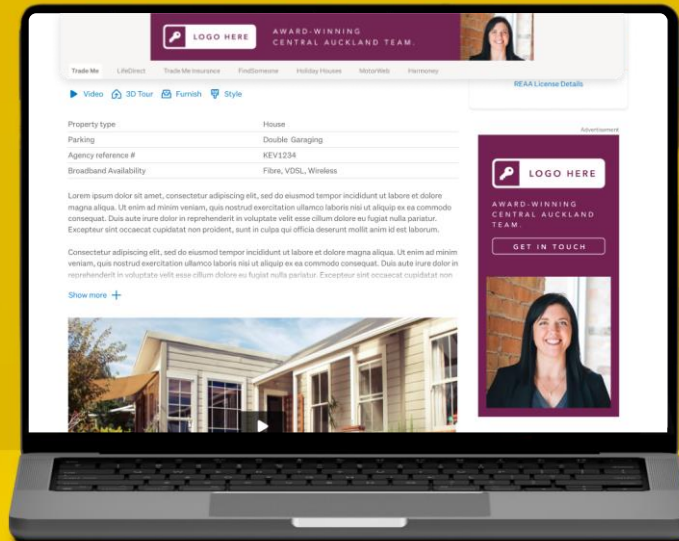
LOGO HERE
AWARD-WINNING CENTRAL AUCKLAND TEAM.

Trade Me LifeDirect Trade Me Insurance FindSomeone Holiday Houses MotorWeb Harmoney

REAA License Details

Video 3D Tour Furnish Style

| Property type | House |
|---|---|
| Parking | Double Garaging |
| Agency reference # | KEV1234 |
| Broadband Availability | Fibre, VDSL, Wireless |

Lorem ipsum dolor sit amet, consectetur adipiscing elit, sed do eiusmod tempor incididunt ut labore et dolore magna aliqua. Ut enim ad minim veniam, quis nostrud exercitation ullamco laboris nisi ut aliquip ex ea commodo consequat. Duis aute irure dolor in reprehenderit in voluptate velit esse cillum dolore eu fugiat nulla pariatur. Excepteur sint occaecat cupidatat non proident, sunt in culpa qui officia deserunt mollit anim id est laborum.

Consectetur adipiscing elit, sed do eiusmod tempor incididunt ut labore et dolore magna aliqua. Ut enim ad minim veniam, quis nostrud exercitation ullamco laboris nisi ut aliquip ex ea commodo consequat. Duis aute irure dolor in reprehenderit in voluptate velit esse cillum dolore eu fugiat nulla pariatur. Excepteur sint occaecat cupidatat non

Show more

Advertisement

LOGO HERE
AWARD-WINNING CENTRAL AUCKLAND TEAM.
GET IN TOUCH